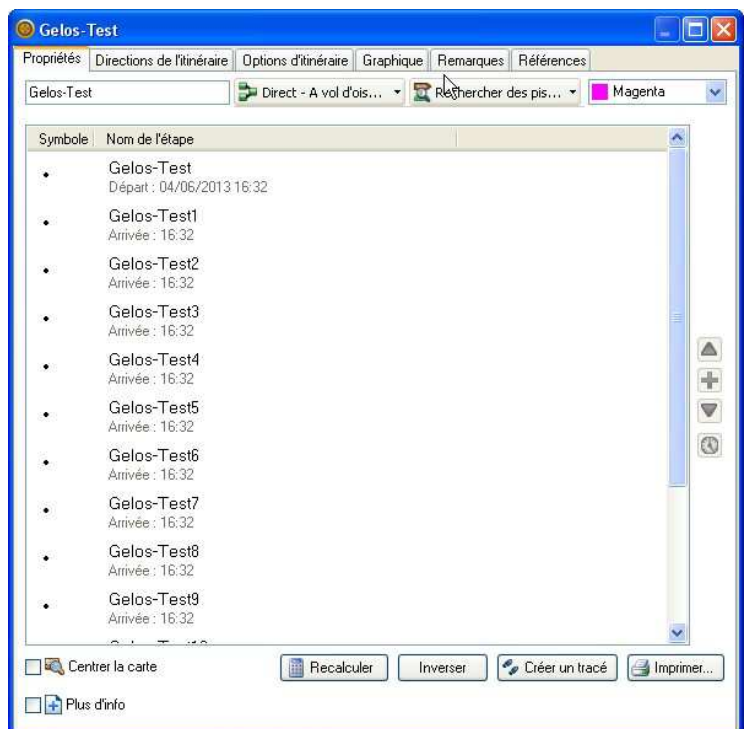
Gelos-Test

Propriétés | Directions de l'itinéraire | Options d'itinéraire | Graphique | Remarques | Références

Gelos-Test

Direct - A vol d'ois...

Rechercher des pis...

Magenta

| Symbole | Nom de l'étape |
|---|---|
| • | Gelos-Test Départ : 04/06/2013 16:32 |
| • | Gelos-Test1 Arrivée : 16:32 |
| • | Gelos-Test2 Arrivée : 16:32 |
| • | Gelos-Test3 Arrivée : 16:32 |
| • | Gelos-Test4 Arrivée : 16:32 |
| • | Gelos-Test5 Arrivée : 16:32 |
| • | Gelos-Test6 Arrivée : 16:32 |
| • | Gelos-Test7 Arrivée : 16:32 |
| • | Gelos-Test8 Arrivée : 16:32 |
| • | Gelos-Test9 Arrivée : 16:32 |
| | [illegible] |

Centrer la carte

Recalculer

Inverser

Créer un tracé

Imprimer...

Plus d'info